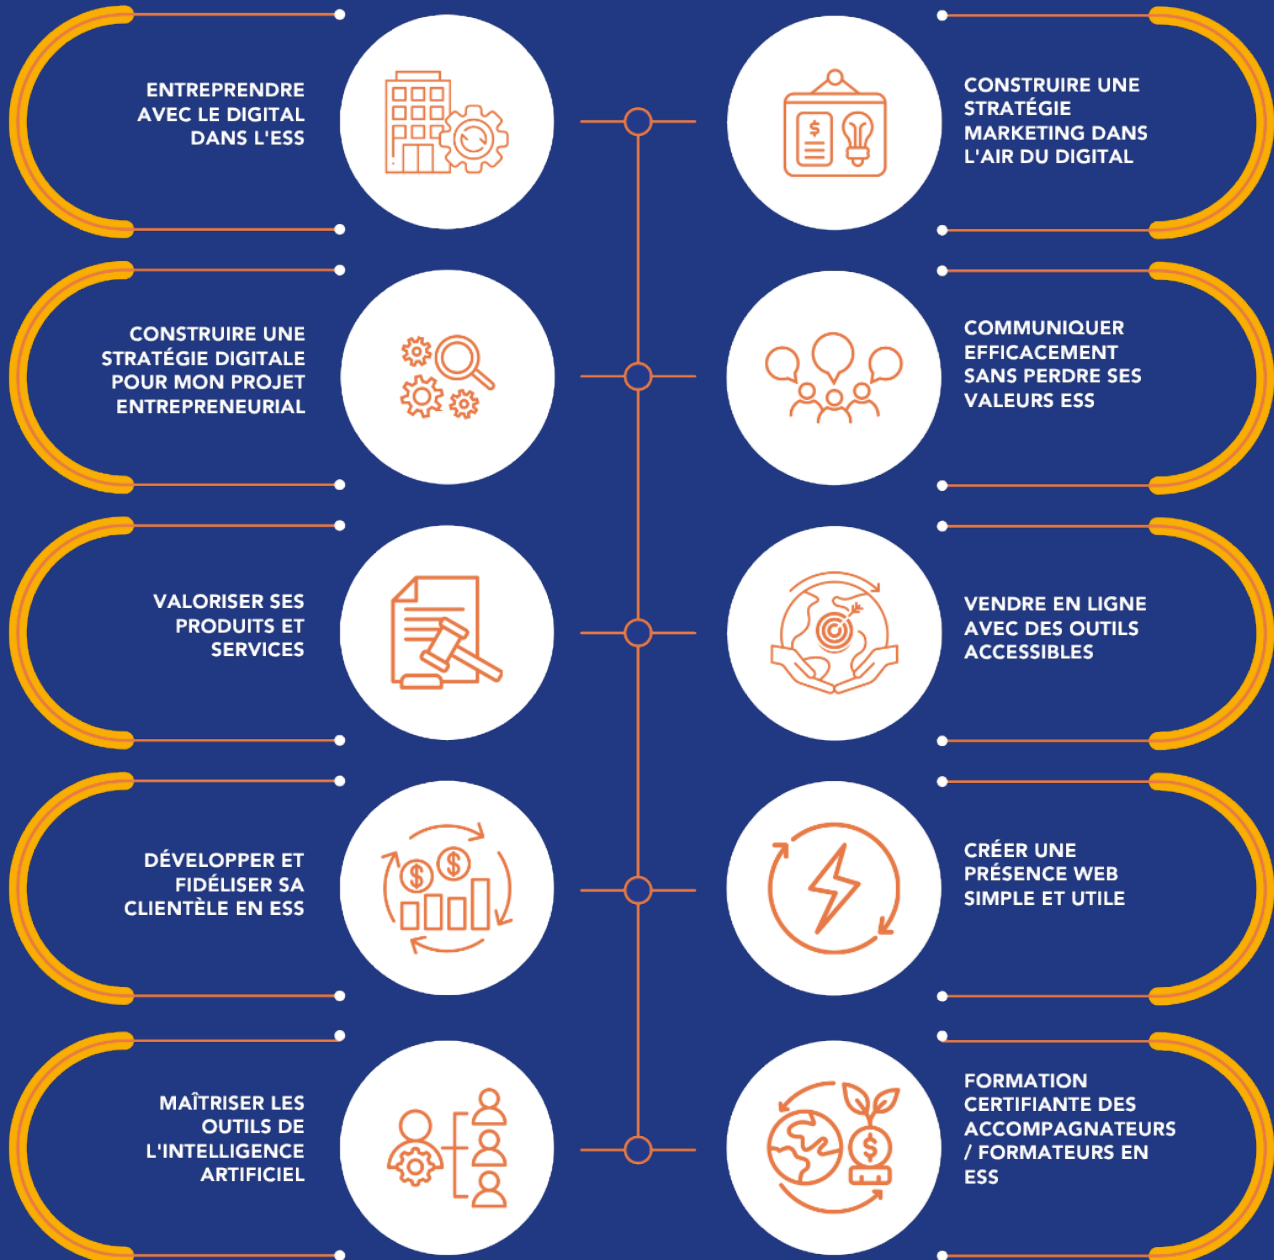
ENTREPRENDRE AVEC LE DIGITAL DANS L'ESS

CONSTRUIRE UNE STRATÉGIE MARKETING DANS L'AIR DU DIGITAL

CONSTRUIRE UNE STRATÉGIE DIGITALE POUR MON PROJET ENTREPRENEURIAL

COMMUNIQUER EFFICACEMENT SANS PERDRE SES VALEURS ESS

VALORISER SES PRODUITS ET SERVICES

VENDRE EN LIGNE AVEC DES OUTILS ACCESSIBLES

DÉVELOPPER ET FIDÉLISER SA CLIENTÈLE EN ESS

CRÉER UNE PRÉSENCE WEB SIMPLE ET UTILE

MAÎTRISER LES OUTILS DE L'INTELLIGENCE ARTIFICIEL

FORMATION CERTIFIANTE DES ACCOMPAGNATEURS / FORMATEURS EN ESS